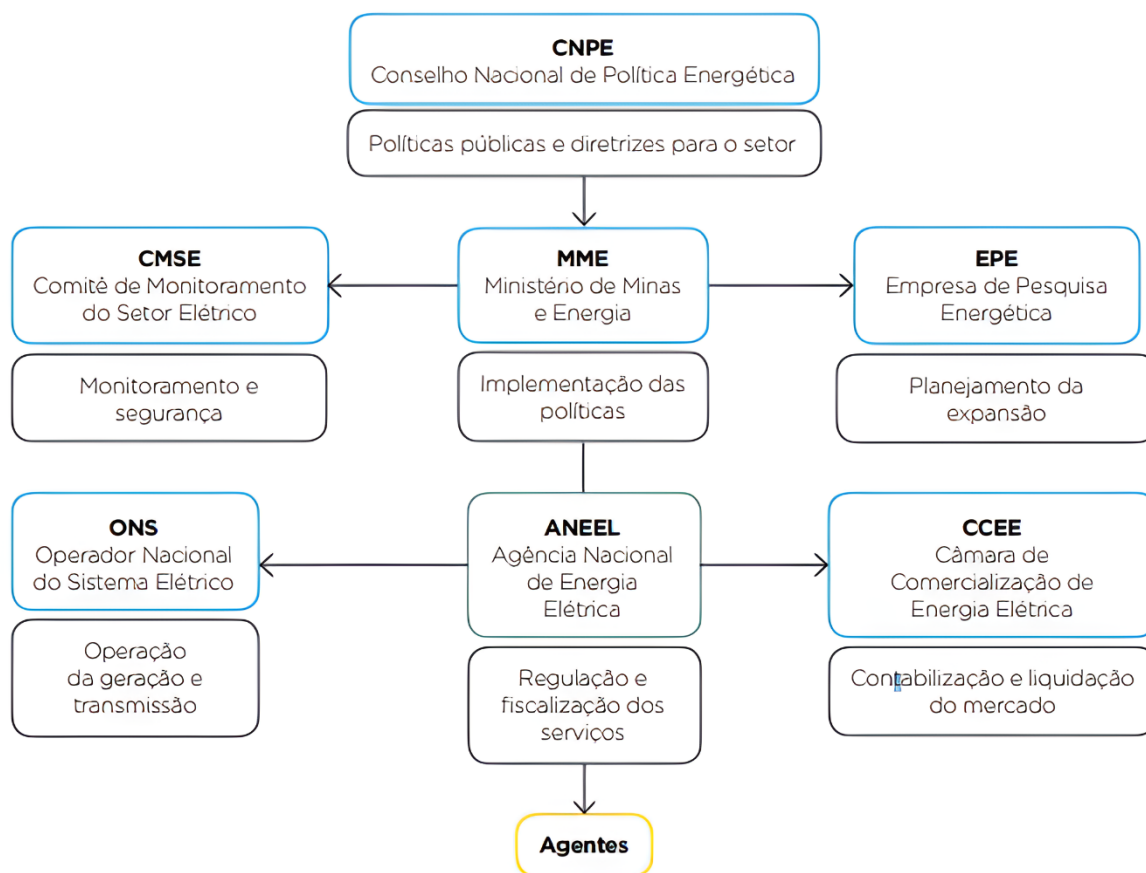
CNPE
Conselho Nacional de Política Energética

Políticas públicas e diretrizes para o setor

CMSE
Comitê de Monitoramento do Setor Elétrico

Monitoramento e segurança

MME
Ministério de Minas e Energia

Implementação das políticas

EPE
Empresa de Pesquisa Energética

Planejamento da expansão

ONS
Operador Nacional do Sistema Elétrico

Operação da geração e transmissão

ANEEL
Agência Nacional de Energia Elétrica

Regulação e fiscalização dos serviços

CCEE
Câmara de Comercialização de Energia Elétrica

Contabilização e liquidação do mercado

Agentes